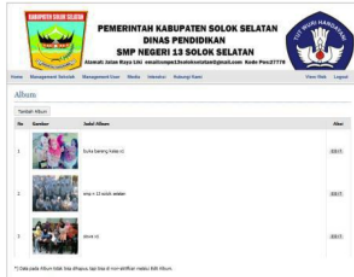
KABUPATEN SOLOK SELATAN

PEMERINTAH KABUPATEN SOLOK SELATAN
DINAS PENDIDIKAN
SMP NEGERI 13 SOLOK SELATAN
Alamat: Jalan Raya Liki email:smpn13solokselatan@gmail.com Kode Pos:27776

TUT WURI HANDAYANI

Home Management Sekolah Management User Media Interaktif Hubungi Kami View Web Logout

Album

Tambah Album

| No | Gambar | Judul Album | Aksi |
|---|---|---|---|
| 1 | | Suka belang Kelas VI | EDIT |
| 2 | | smp n 13 solok selatan | EDIT |
| 3 | | olimi n1 | EDIT |

*) Data pada Album tidak bisa dihapus tapi bisa di non-aktifkan melalui Edit Album.